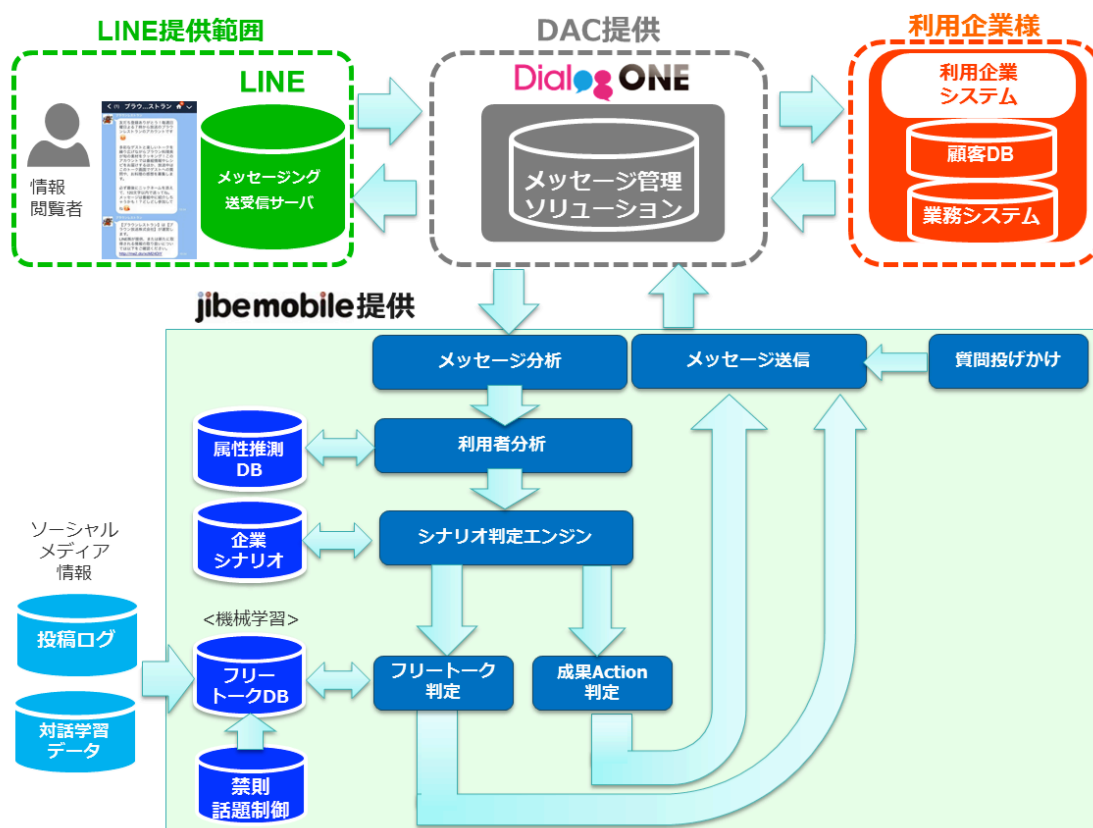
LINE提供範囲

LINE

情報
閲覧者

ブラウ...ストラン

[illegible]

メッセージング
送受信サーバ

DAC提供

Dialog ONE

メッセージ管理
ソリューション

利用企業様

利用企業
システム

顧客DB

業務システム

jibemobile提供

メッセージ分析

メッセージ送信

質問投げかけ

属性推測
DB

利用者分析

企業
シナリオ

シナリオ判定エンジン

ソーシャル
メディア
情報

投稿ログ

<機械学習>

フリー
トークDB

フリートーク
判定

成果Action
判定

対話学習
データ

禁則
話題制御